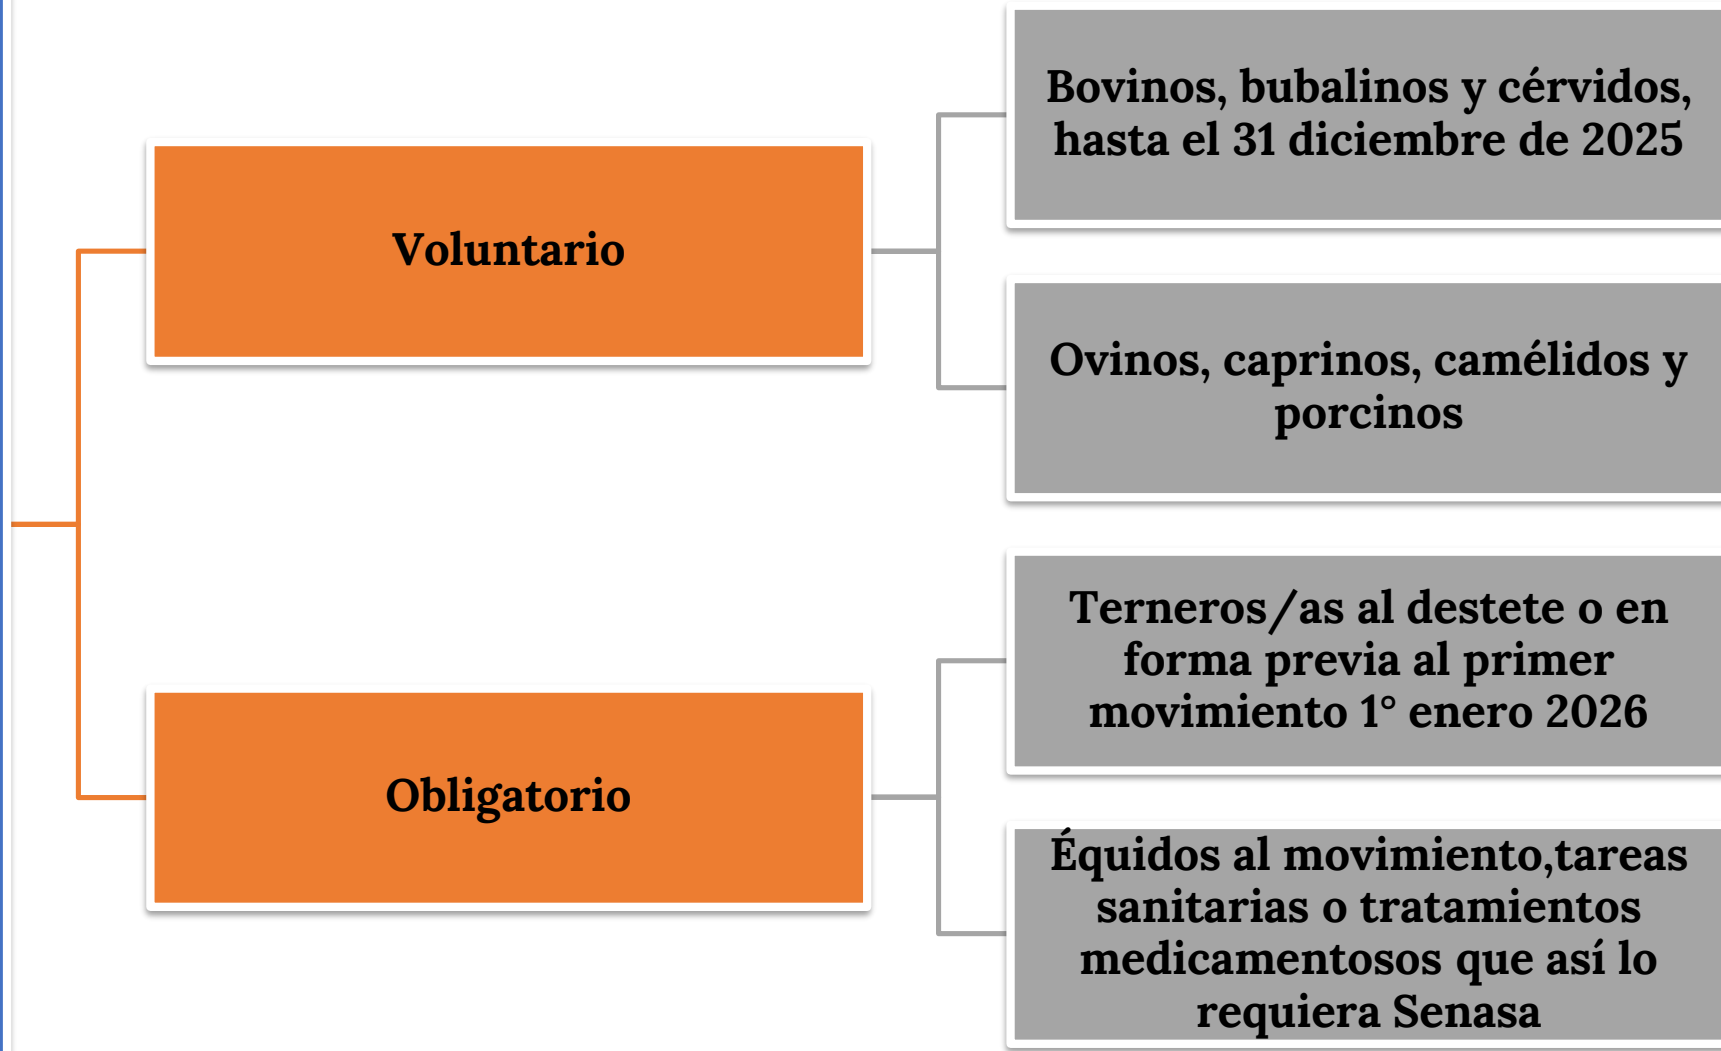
Voluntario

Bovinos, bubalinos y cérvidos, hasta el 31 diciembre de 2025

Ovinos, caprinos, camélidos y porcinos

Obligatorio

Terneros/as al destete o en forma previa al primer movimiento 1° enero 2026

Équidos al movimiento,tareas sanitarias o tratamientos medicamentosos que así lo requiera Senasa